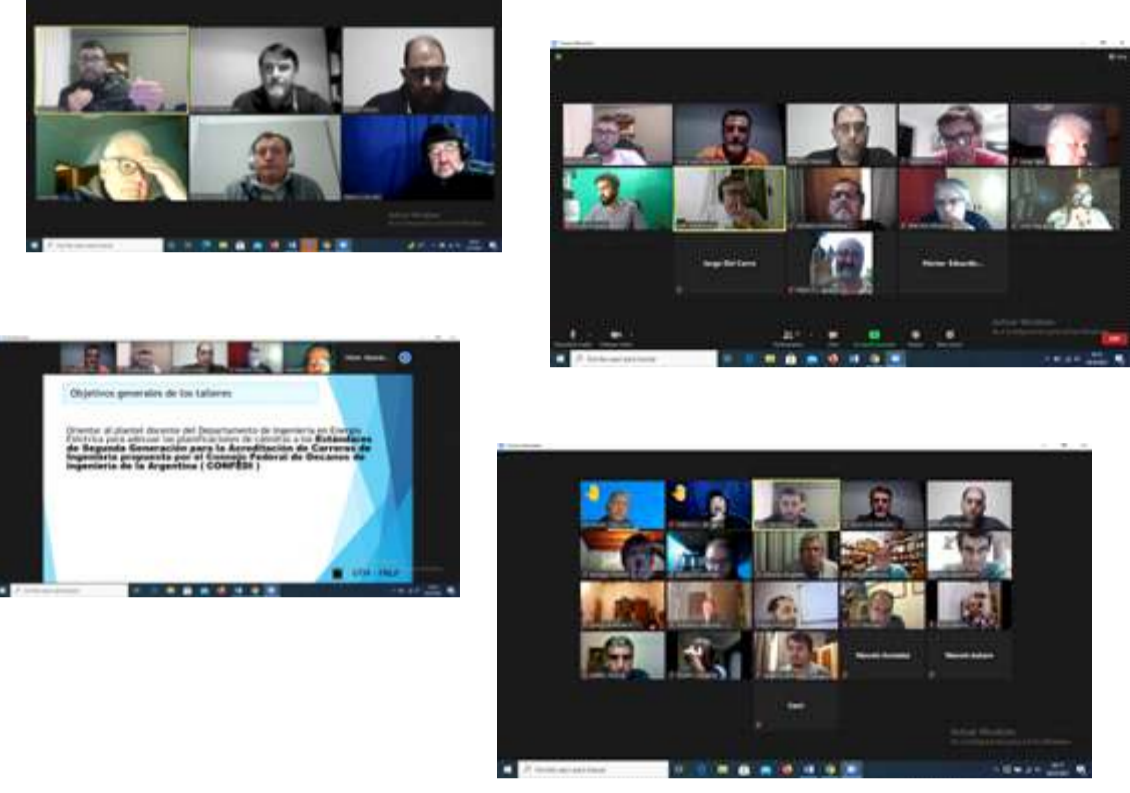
Activar Windows

Jorge Del Carro

Héctor Eduardo...

Activar Windows

Objetivos generales de los talleres

Orientar al plantel docente del Departamento de Ingeniería en Energía Eléctrica para adecuar las planificaciones de cátedras a los Estándares de Segunda Generación para la Acreditación de Carreras de Ingeniería propuesto por el Consejo Federal de Decanos de Ingeniería de la Argentina ( CONFEDI )

UTN - FRLP

Marcelo Gonzalez

Marcelo Autiero

Activar Windows